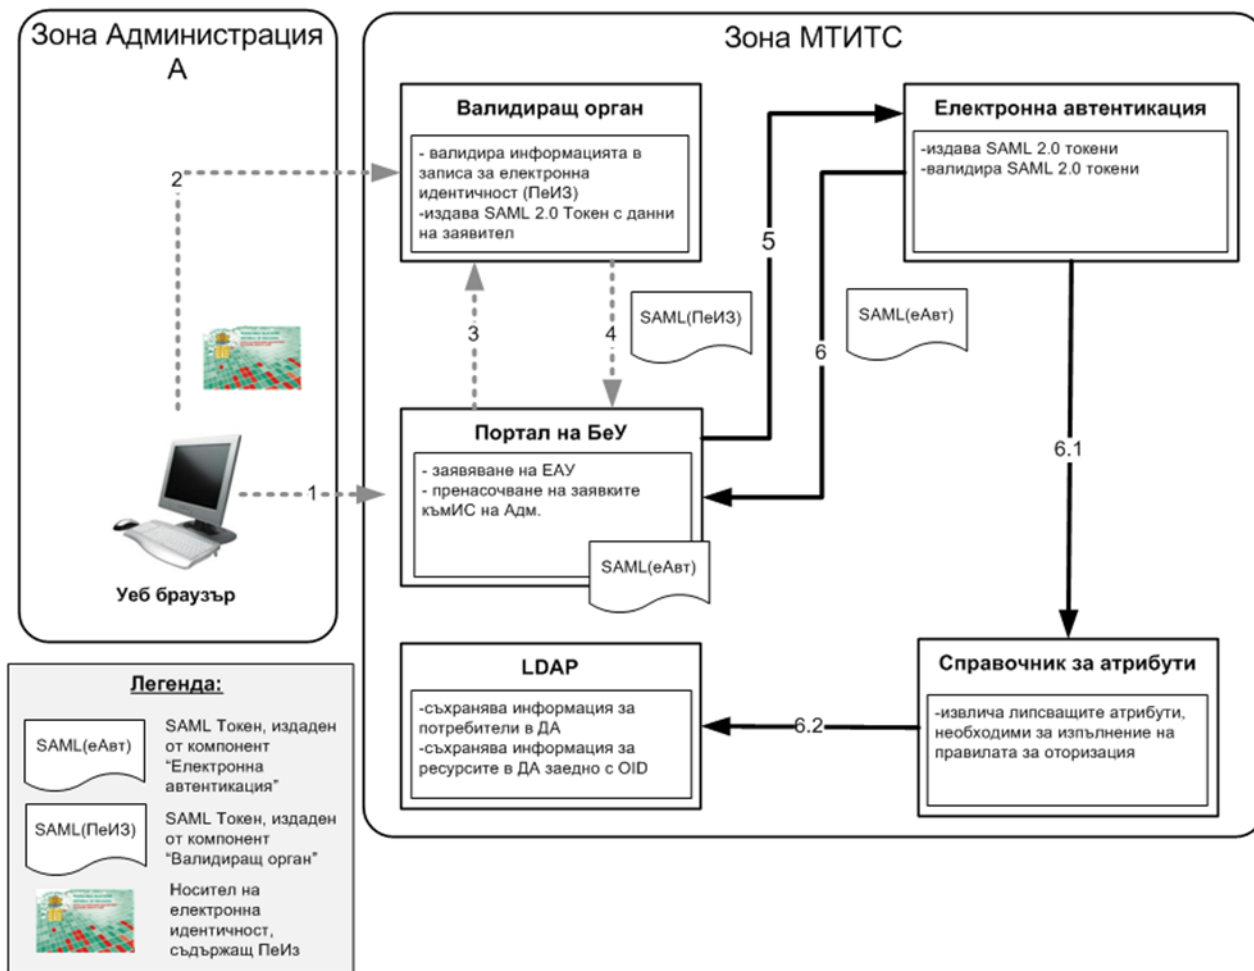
Зона Администрация А

Уеб браузър

Зона МТИТС

Валидиращ орган

- валидира информацията в записа за електронна идентичност (ПеИЗ)
-издава SAML 2.0 Токен с данни на заявител

Електронна автентикация

-издава SAML 2.0 токени
-валидира SAML 2.0 токени

2

5

3

4

SAML(ПеИЗ)

6

SAML(еАвт)

Портал на БеУ

- заявяване на ЕАУ
- пренасочване на заявките къмИС на Адм.

SAML(еАвт)

1

6.1

LDAP

-съхранява информация за потребители в ДА
-съхранява информация за ресурсите в ДА заедно с OID

6.2

Справочник за атрибути

-извлича липсващите атрибути, необходими за изпълнение на правилата за оторизация

Легенда:

SAML(еАвт)

SAML Токен, издаден от компонент "Електронна автентикация"

SAML(ПеИЗ)

SAML Токен, издаден от компонент "Валидиращ орган"

Носител на електронна идентичност, съдържащ ПеИз